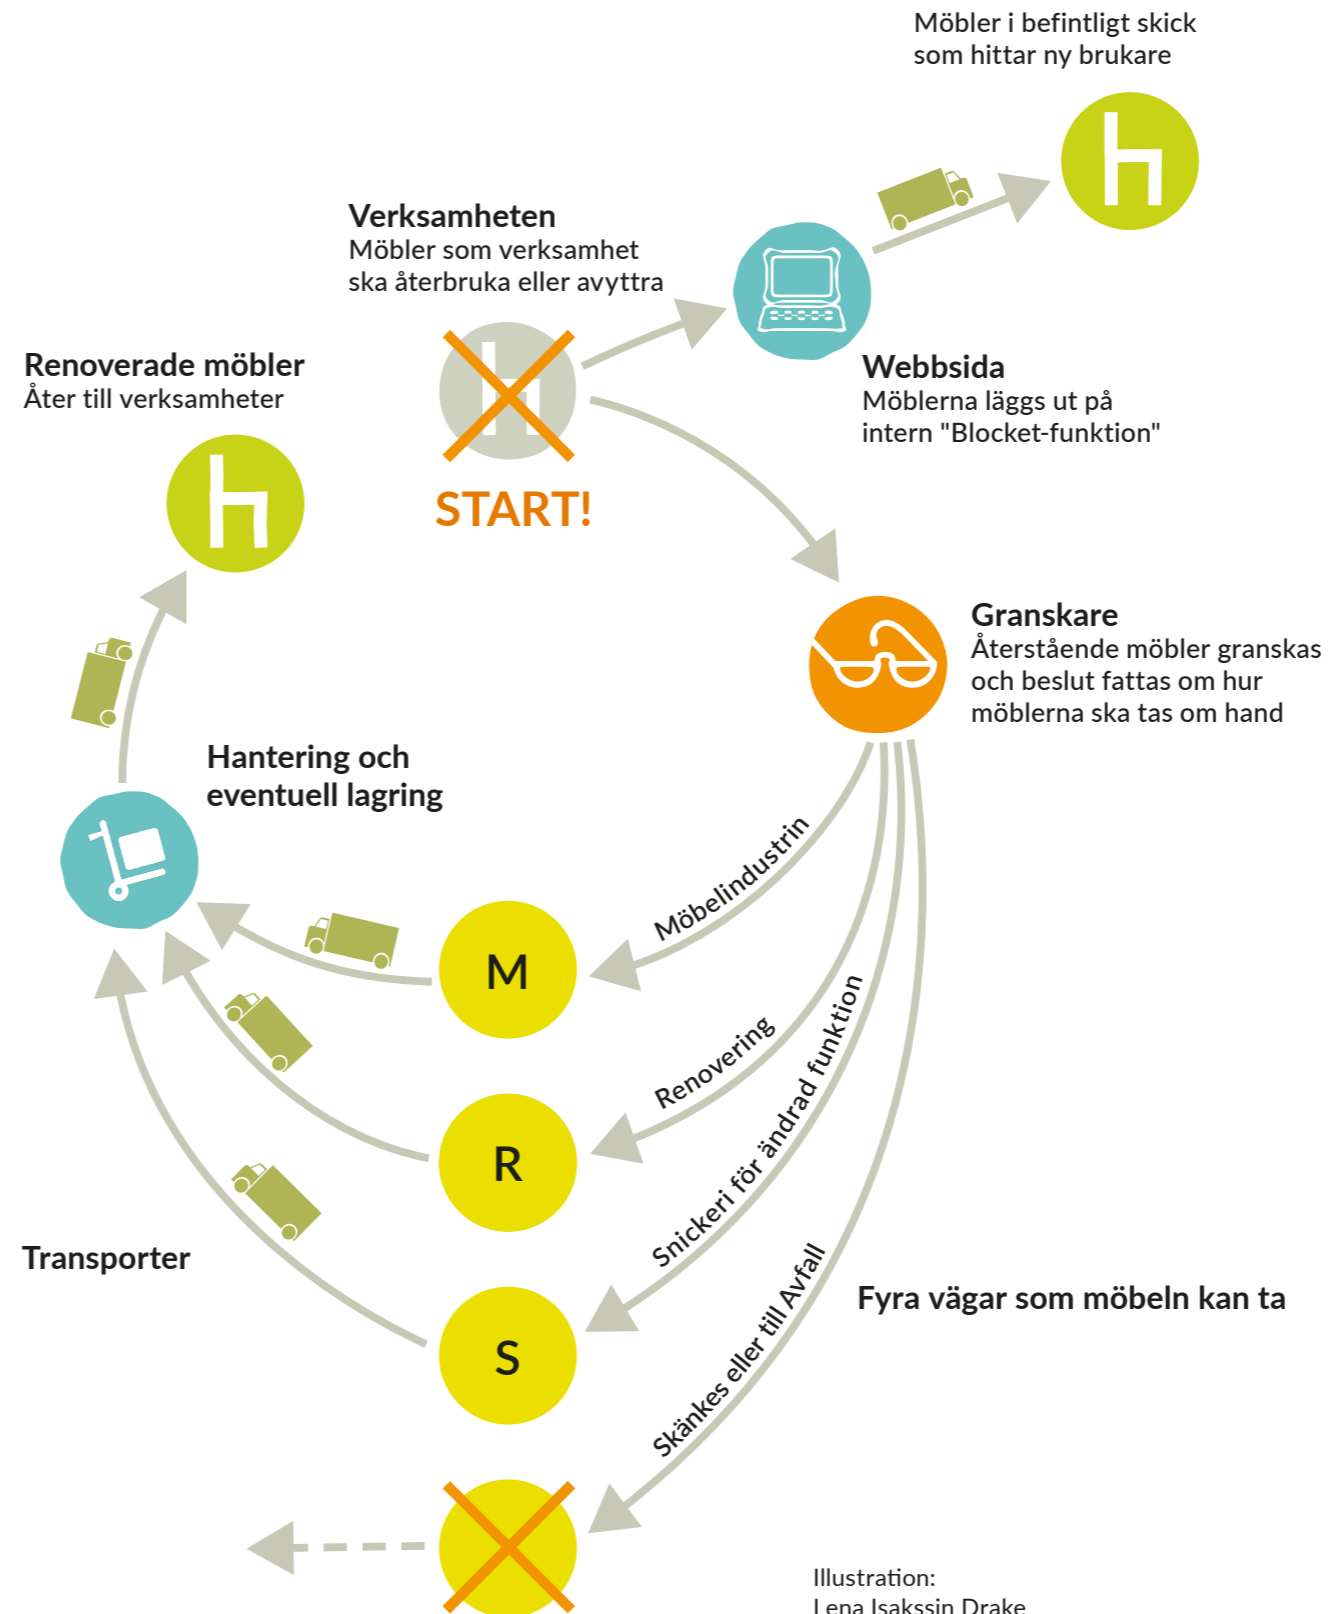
Möbler i befintligt skick som hittar ny brukare

Verksamheten
Möbler som verksamhet ska återbruka eller avyttra

Renoverade möbler
Åter till verksamheter

START!

Webbsida
Möblerna läggs ut på intern "Blocket-funktion"

Granskare
Återstående möbler granskas och beslut fattas om hur möblerna ska tas om hand

Hantering och eventuell lagring

Möbelindustrin

M

Renovering

R

Snickeri för ändrad funktion

Transporter

S

Skänkes eller till Avfall

Fyra vägar som möbeln kan ta

Illustration:
Lena Isakssin Drake